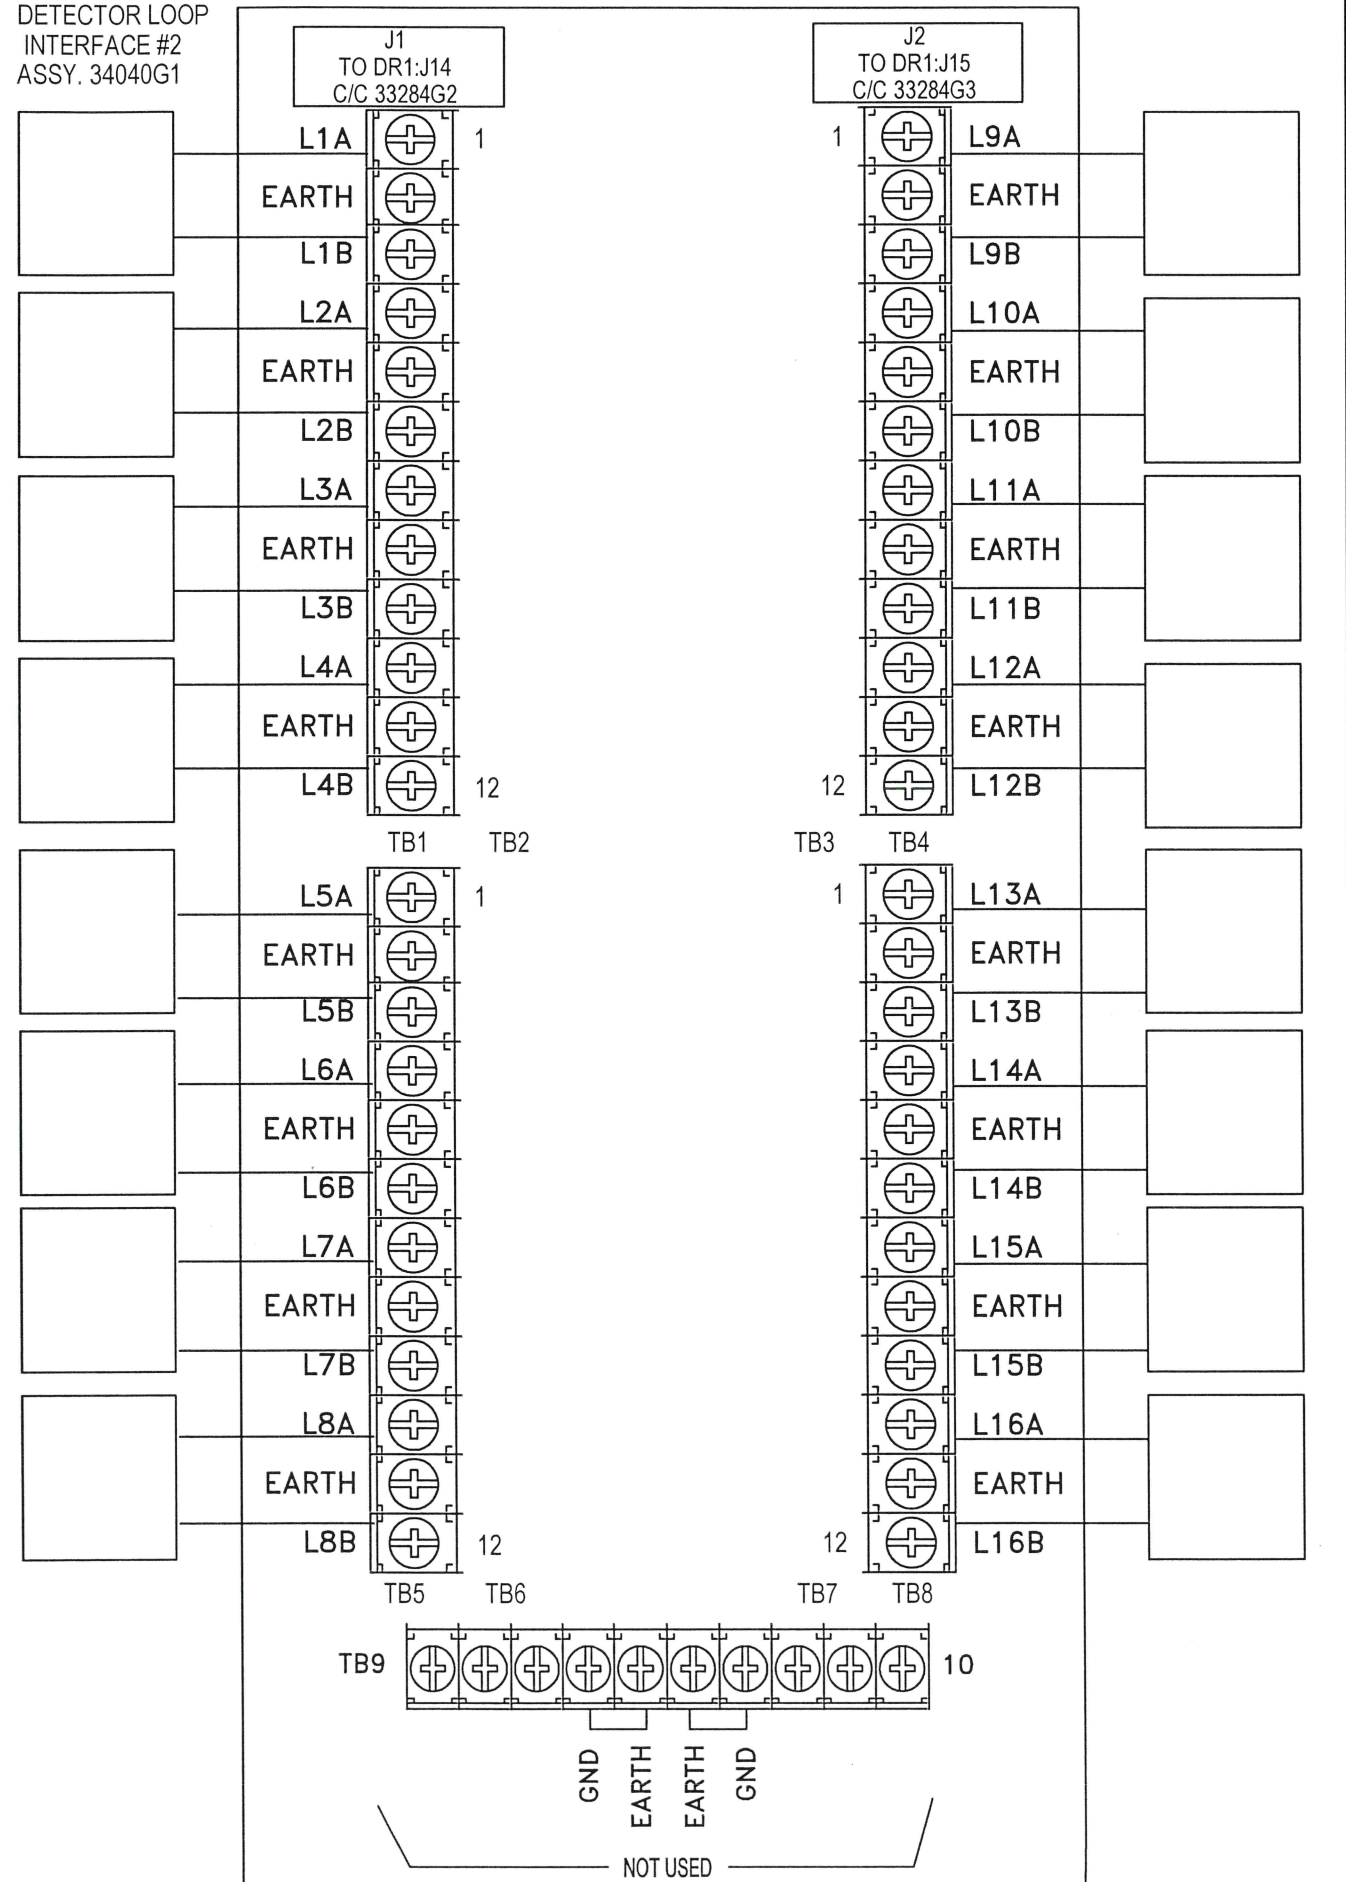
DETECTOR LOOP
INTERFACE #2
ASSY. 34040G1

J1
TO DR1:J14
C/C 33284G2

J2
TO DR1:J15
C/C 33284G3

L1A
EARTH
L1B
L2A
EARTH
L2B
L3A
EARTH
L3B
L4A
EARTH
L4B

1
12

1
12

L9A
EARTH
L9B
L10A
EARTH
L10B
L11A
EARTH
L11B
L12A
EARTH
L12B

TB1 TB2 TB3 TB4

L5A
EARTH
L5B
L6A
EARTH
L6B
L7A
EARTH
L7B
L8A
EARTH
L8B

1
12

1
12

L13A
EARTH
L13B
L14A
EARTH
L14B
L15A
EARTH
L15B
L16A
EARTH
L16B

TB5 TB6 TB7 TB8

TB9 10

GND EARTH EARTH GND

NOT USED